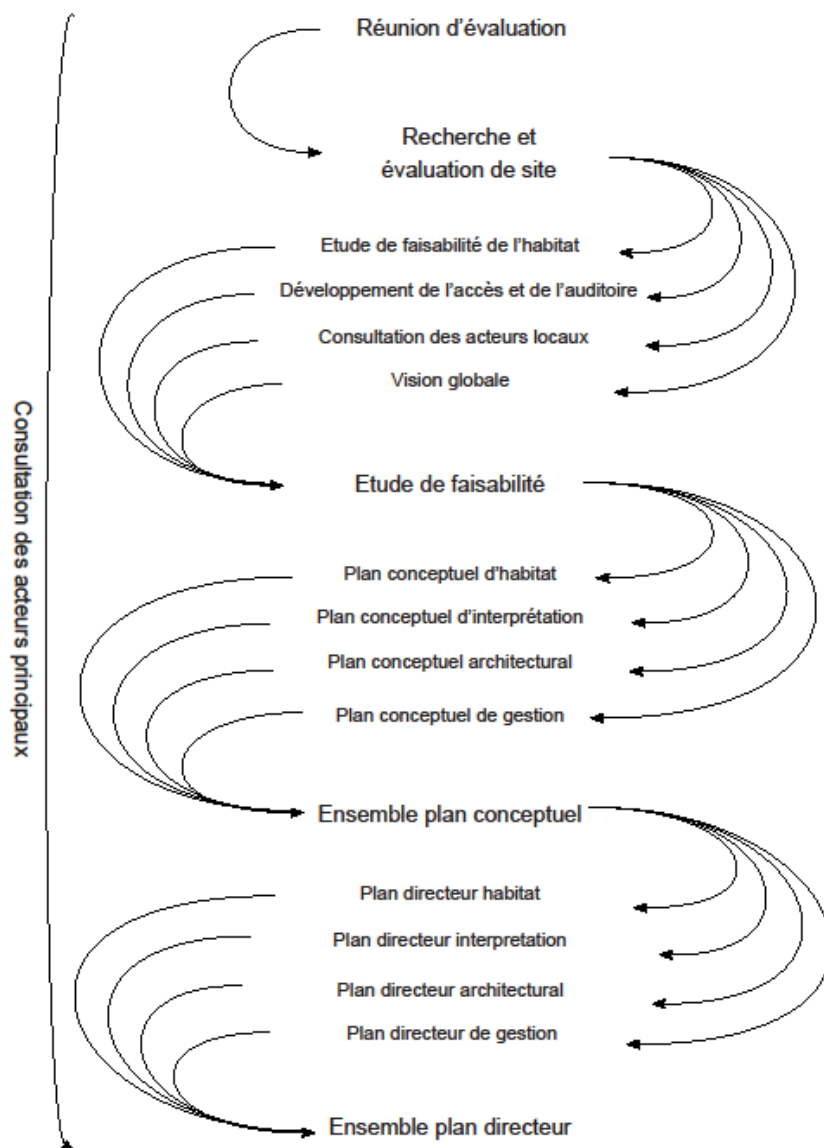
Consultation des acteurs principaux

Réunion d'évaluation

Recherche et évaluation de site

Etude de faisabilité de l'habitat

Développement de l'accès et de l'auditoire

Consultation des acteurs locaux

Vision globale

Etude de faisabilité

Plan conceptuel d'habitat

Plan conceptuel d'interprétation

Plan conceptuel architectural

Plan conceptuel de gestion

Ensemble plan conceptuel

Plan directeur habitat

Plan directeur interpretation

Plan directeur architectural

Plan directeur de gestion

Ensemble plan directeur